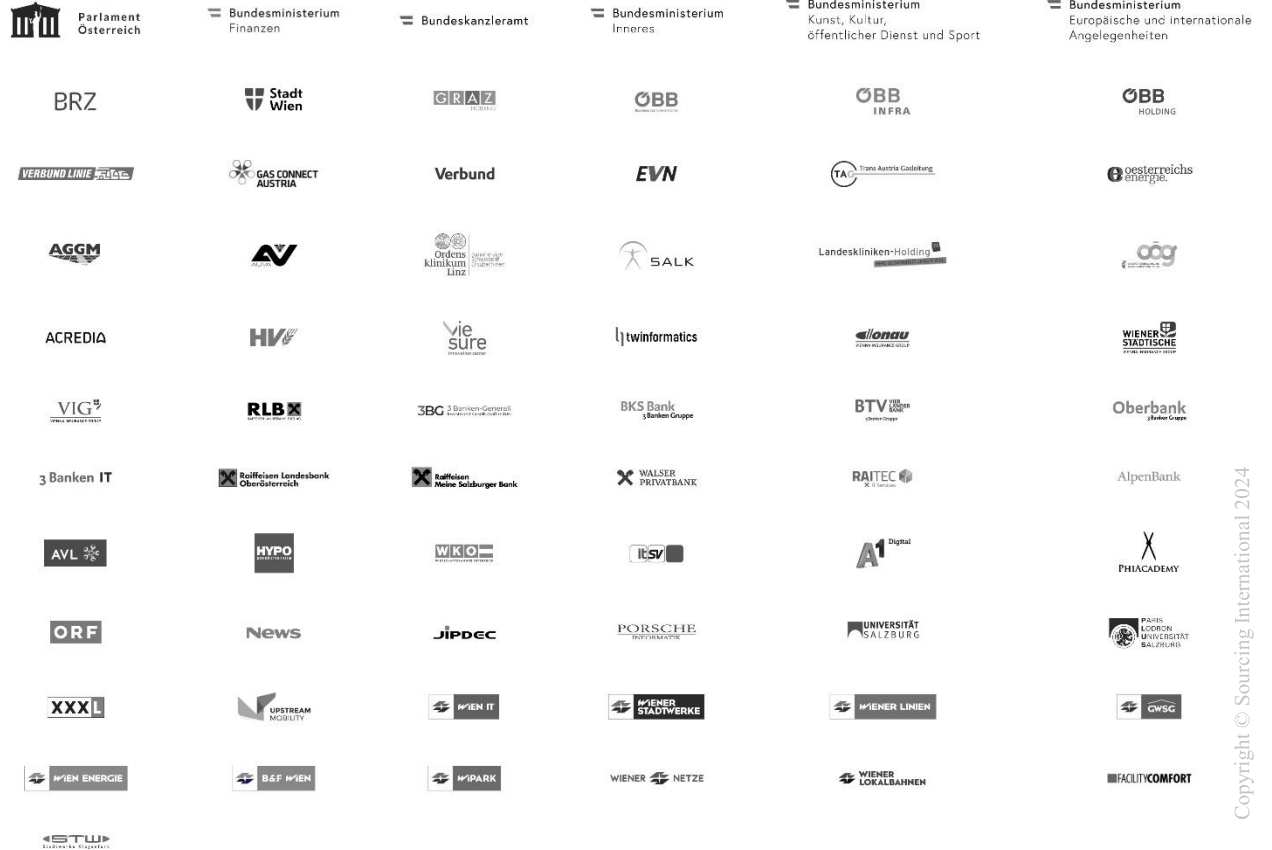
Parlament Österreich

Bundesministerium Finanzen

Bundeskanzleramt

Bundesministerium Inneres

Bundesministerium Kunst, Kultur, öffentlicher Dienst und Sport

Bundesministerium Europäische und internationale Angelegenheiten

BRZ

Stadt Wien

GRAZ

ÖBB

ÖBB INFRA

ÖBB HOLDING

VERBUND LINIE

GAS CONNECT AUSTRIA

Verbund

EVN

TAG Trans Austria Gasleitung

oesterreichs energie.

AGGM

AV

Ordens klinikum Linz

SALK

Landeskliniken-Holding

oög

ACREDIA

HV

vie sure

twinformatics

donau

WIENER STÄDTISCHE

VIG

RLB

3BG 3 Banken-Generali

BKS Bank 3 Banken Gruppe

BTV VIER LÄNDER BANK

Oberbank 3 Banken Gruppe

3 Banken IT

Raiffeisen Landesbank Oberösterreich

Raiffeisen Meine Salzburger Bank

WALSER PRIVATBANK

RAITEC

AlpenBank

AVL

HYPO

WKO

itsv

A1 Digital

PHIACADEMY

ORF

News

JIPDEC

PORSCHE INFORMATIK

UNIVERSITÄT SALZBURG

PARIS LODRON UNIVERSITÄT SALZBURG

XXXL

UPSTREAM MOBILITY

WIEN IT

WIENER STADTWERKE

WIENER LINIEN

GWSG

WIEN ENERGIE

B&F WIEN

WIPARK

WIENER NETZE

WIENER LOKALBAHNEN

FACILITYCOMFORT

STW

Copyright © Sourcing International 2024